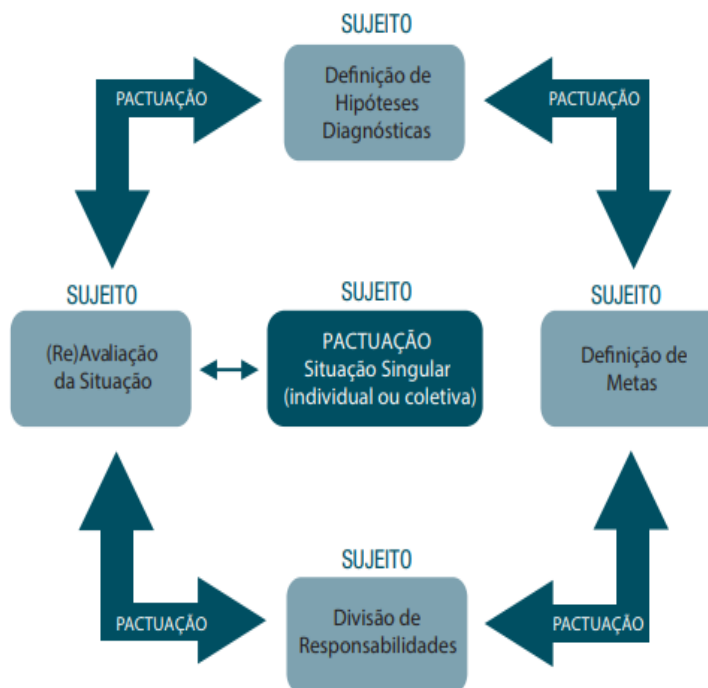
SUJEITO

Definição de Hipóteses Diagnósticas

PACTUAÇÃO

PACTUAÇÃO

SUJEITO

(Re)Avaliação da Situação

SUJEITO

PACTUAÇÃO
Situação Singular
(individual ou coletiva)

SUJEITO

Definição de Metas

SUJEITO

Divisão de Responsabilidades

PACTUAÇÃO

PACTUAÇÃO